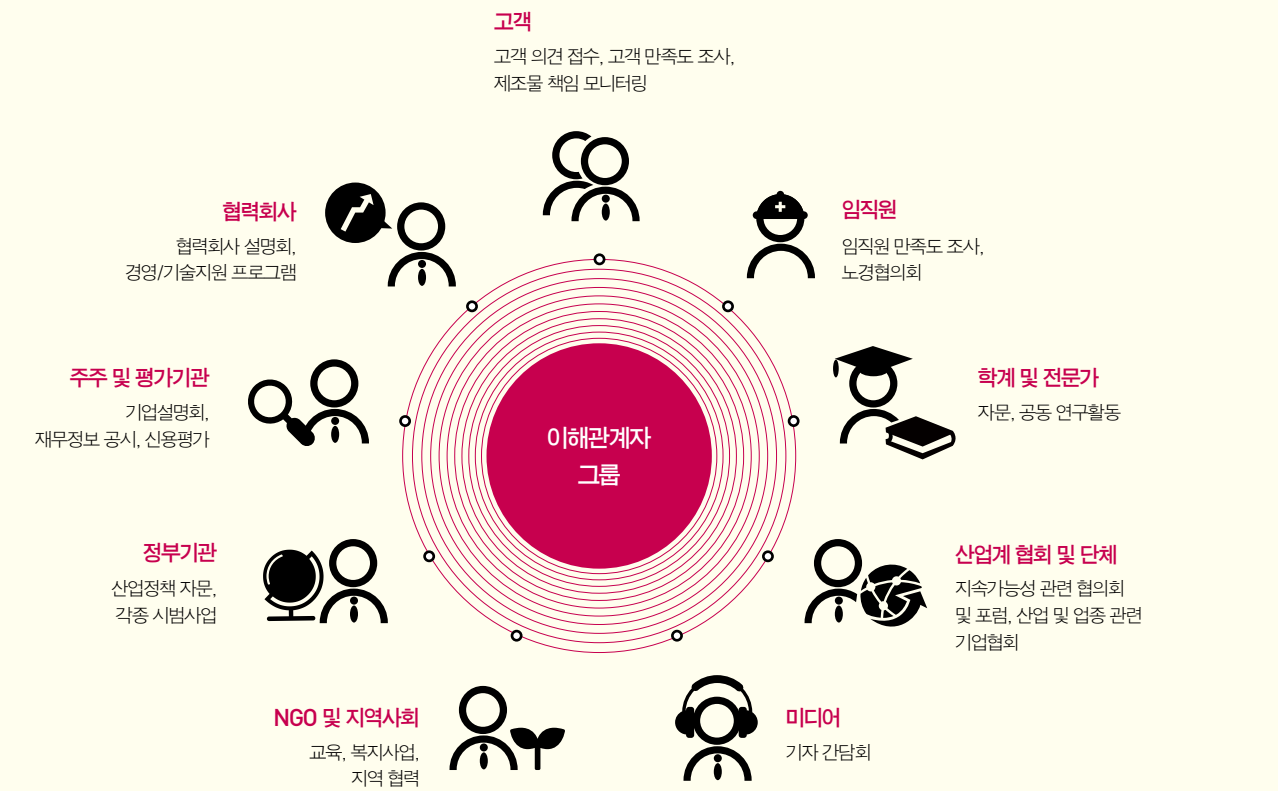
고객
고객 의견 접수, 고객 만족도 조사, 제조물 책임 모니터링

임직원
임직원 만족도 조사, 노경협의회

학계 및 전문가
자문, 공동 연구활동

산업계 협회 및 단체
지속가능성 관련 협의회 및 포럼, 산업 및 업종 관련 기업협회

미디어
기자 간담회

NGO 및 지역사회
교육, 복지사업, 지역 협력

정부기관
산업정책 자문, 각종 시범사업

주주 및 평가기관
기업설명회, 재무정보 공시, 신용평가

협력회사
협력회사 설명회, 경영/기술지원 프로그램

이해관계자 그룹